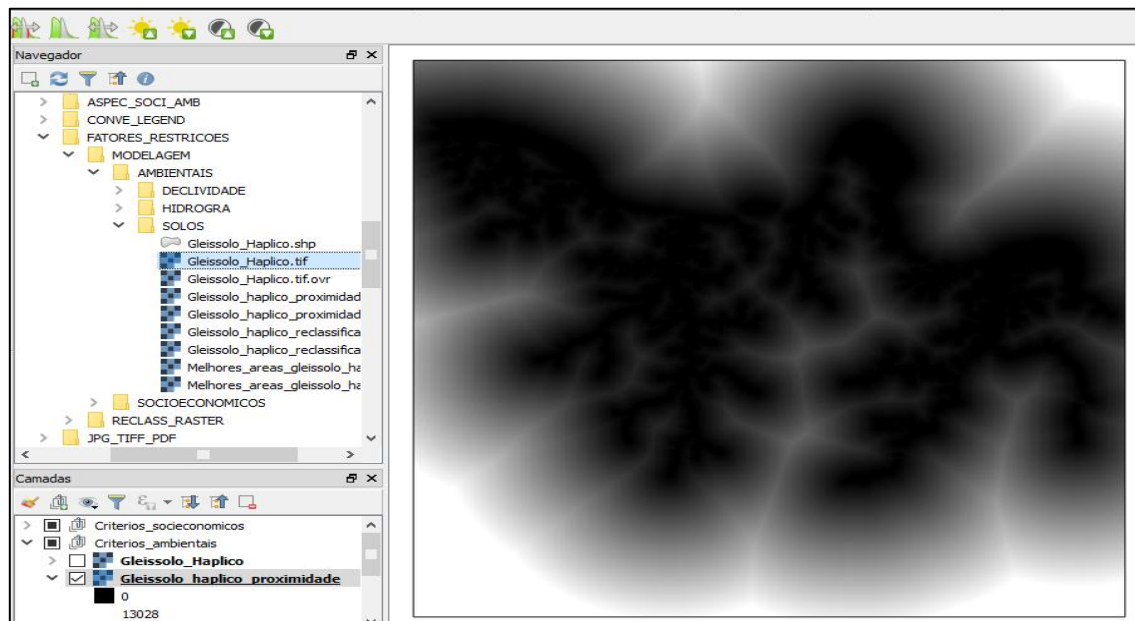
Navegador

ASPEC_SOCI_AMB
CONVE_LEGEND
FATORES_RESTRICOES
MODELAGEM
AMBIENTAIS
DECLIVIDADE
HIDROGRA
SOLOS
Gleissolo_Haplico.shp
Gleissolo_Haplico.tif
Gleissolo_Haplico.tif.ovr
Gleissolo_haplico_proximidad
Gleissolo_haplico_proximidad
Gleissolo_haplico_reclassifica
Gleissolo_haplico_reclassifica
Melhores_areas_gleissolo_ha
Melhores_areas_gleissolo_ha
SOCIOECONOMICOS
RECLASS_RASTER
JPG_TIFF_PDF

Camadas

Criterios_socieconomicos
Criterios_ambientais
Gleissolo_Haplico
Gleissolo_haplico_proximidade
0
13028